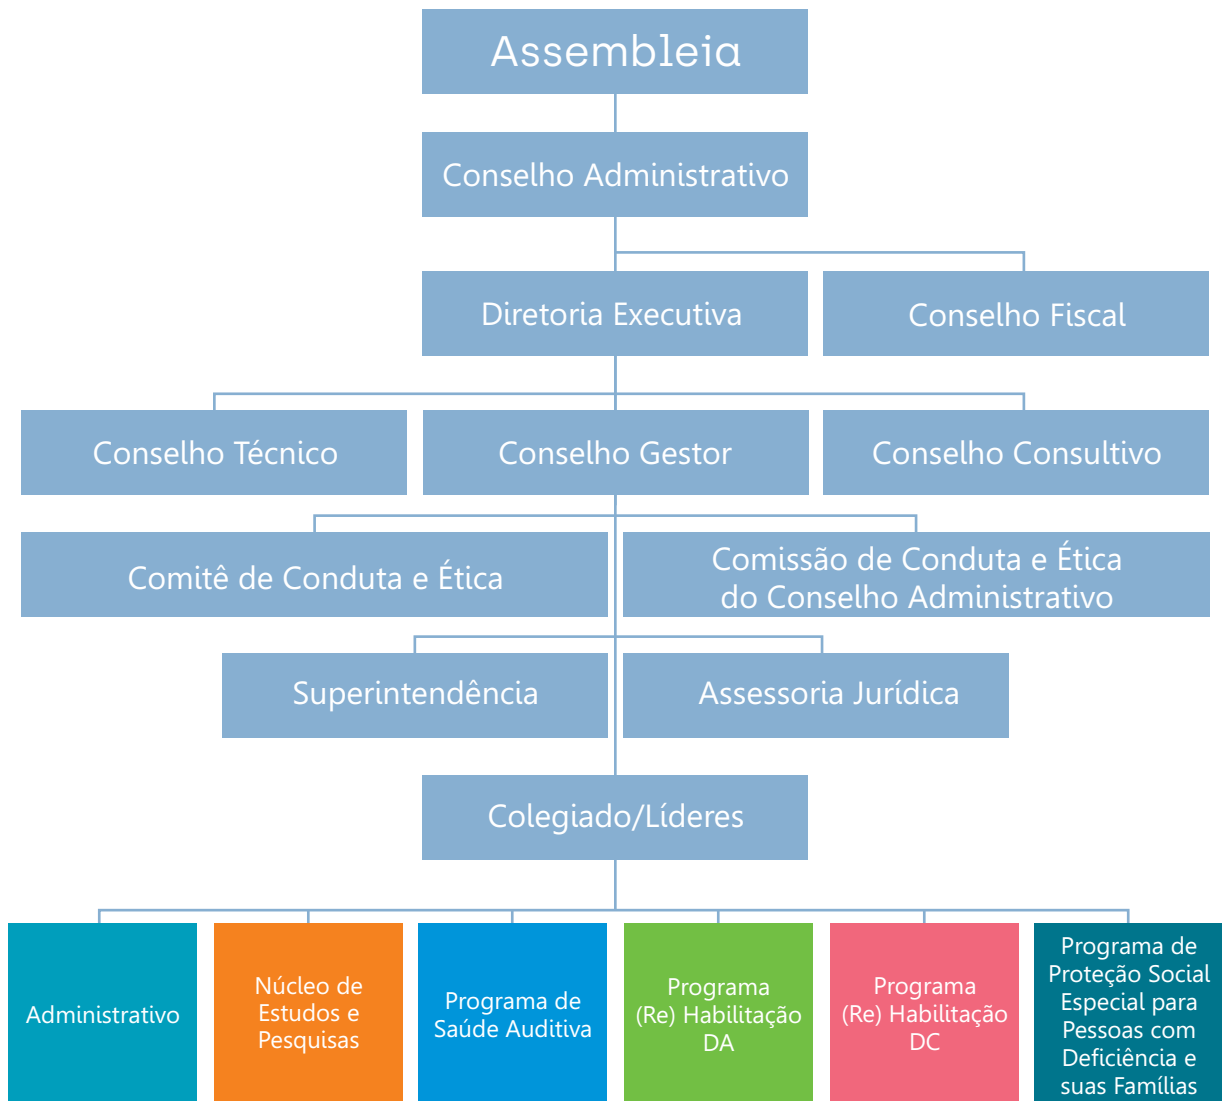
Assembleia

Conselho Administrativo

Diretoria Executiva

Conselho Fiscal

Conselho Técnico

Conselho Gestor

Conselho Consultivo

Comitê de Conduta e Ética

Comissão de Conduta e Ética do Conselho Administrativo

Superintendência

Assessoria Jurídica

Colegiado/Líderes

Administrativo

Núcleo de Estudos e Pesquisas

Programa de Saúde Auditiva

Programa (Re) Habilitação DA

Programa (Re) Habilitação DC

Programa de Proteção Social Especial para Pessoas com Deficiência e suas Famílias